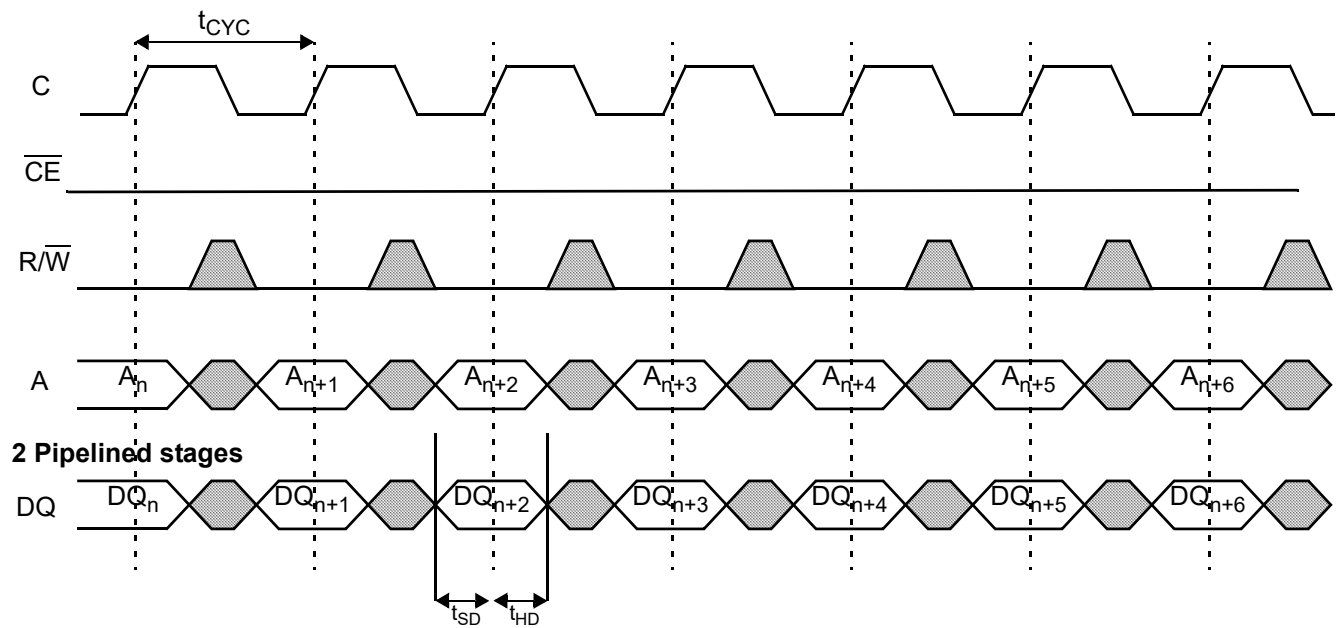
$t_{CYC}$

C

$\overline{CE}$

$R/\overline{W}$

A

$A_n$ $A_{n+1}$ $A_{n+2}$ $A_{n+3}$ $A_{n+4}$ $A_{n+5}$ $A_{n+6}$

**2 Pipelined stages**

DQ

$DQ_n$ $DQ_{n+1}$ $DQ_{n+2}$ $DQ_{n+3}$ $DQ_{n+4}$ $DQ_{n+5}$ $DQ_{n+6}$

$t_{SD}$ $t_{HD}$